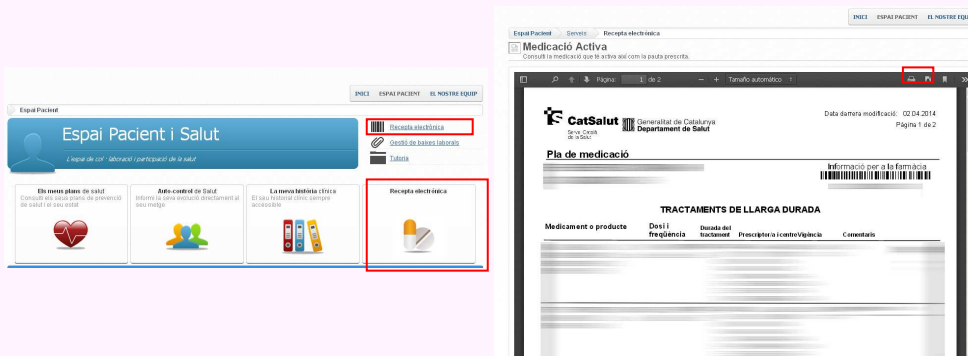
INICI ESPAI PACIENT EL NOSTRE EQUIP

Espai Pacient

Espai Pacient i Salut

L'espai de col·laboració i participació de la salut

Recepta electrònica

Gestió de baixes laborals

Tutoria

Els meus plans de salut
Consulti els seus plans de prevenció de salut i el seu estat

Auto-control de Salut
Informi la seva evolució directament al seu metge

La meva història clínica
El seu historial clínic, sempre accessible

Recepta electrònica

INICI ESPAI PACIENT EL NOSTRE EQUIP

Espai Pacient Serveis Recepta electrònica

Medicació Activa
Consulti la medicació que té activa així com la pauta prescrita.

Pàgina: 1 de 2 — + Tamaño automático

CatSalut Servei Català de la Salut
Generalitat de Catalunya Departament de Salut

Data darrera modificació: 02.04.2014
Pàgina 1 de 2

Pla de medicació

Informació per a la farmàcia

TRACTAMENTS DE LLARGA DURADA

| Medicament o producte | Dosi i freqüència | Durada del tractament | Prescriptor/a i centre | Vigència | Comentaris |
|---|---|---|---|---|---|